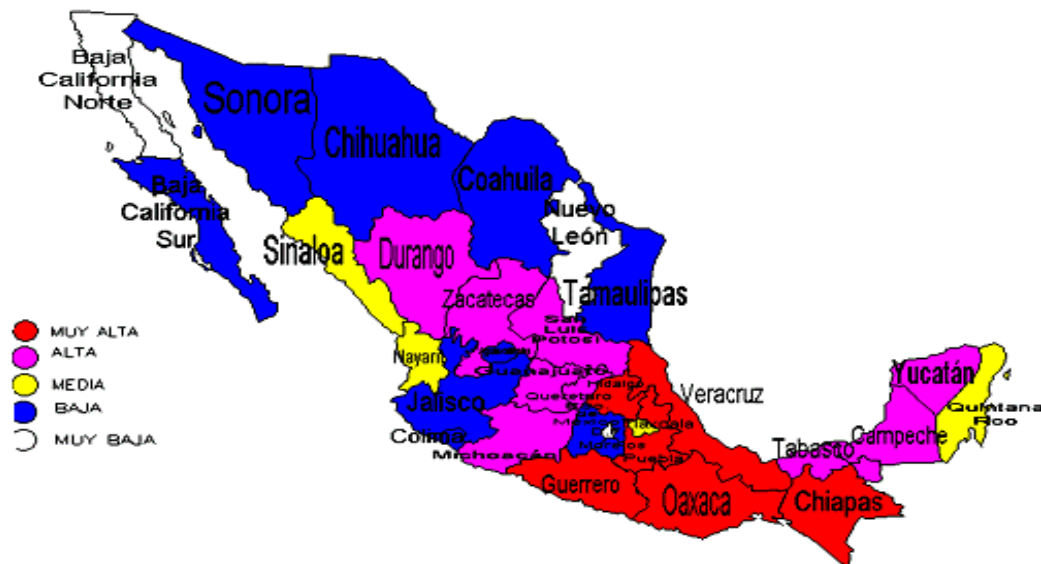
Baja California Norte

Sonora

Chihuahua

Coahuila

Baja California Sur

Nuevo León

Sinaloa

Durango

Tamaulipas

Zacatecas

San Luis Potosí

Nayarit

Aguascalientes

Guanajuato

Hidalgo

Querétaro

Veracruz

Yucatán

Quintana Roo

Jalisco

México

Tlaxcala

D.F.

Morelos

Puebla

Tabasco

Campeche

Colima

Michoacán

Guerrero

Oaxaca

Chiapas

MUY ALTA
ALTA
MEDIA
BAJA
MUY BAJA